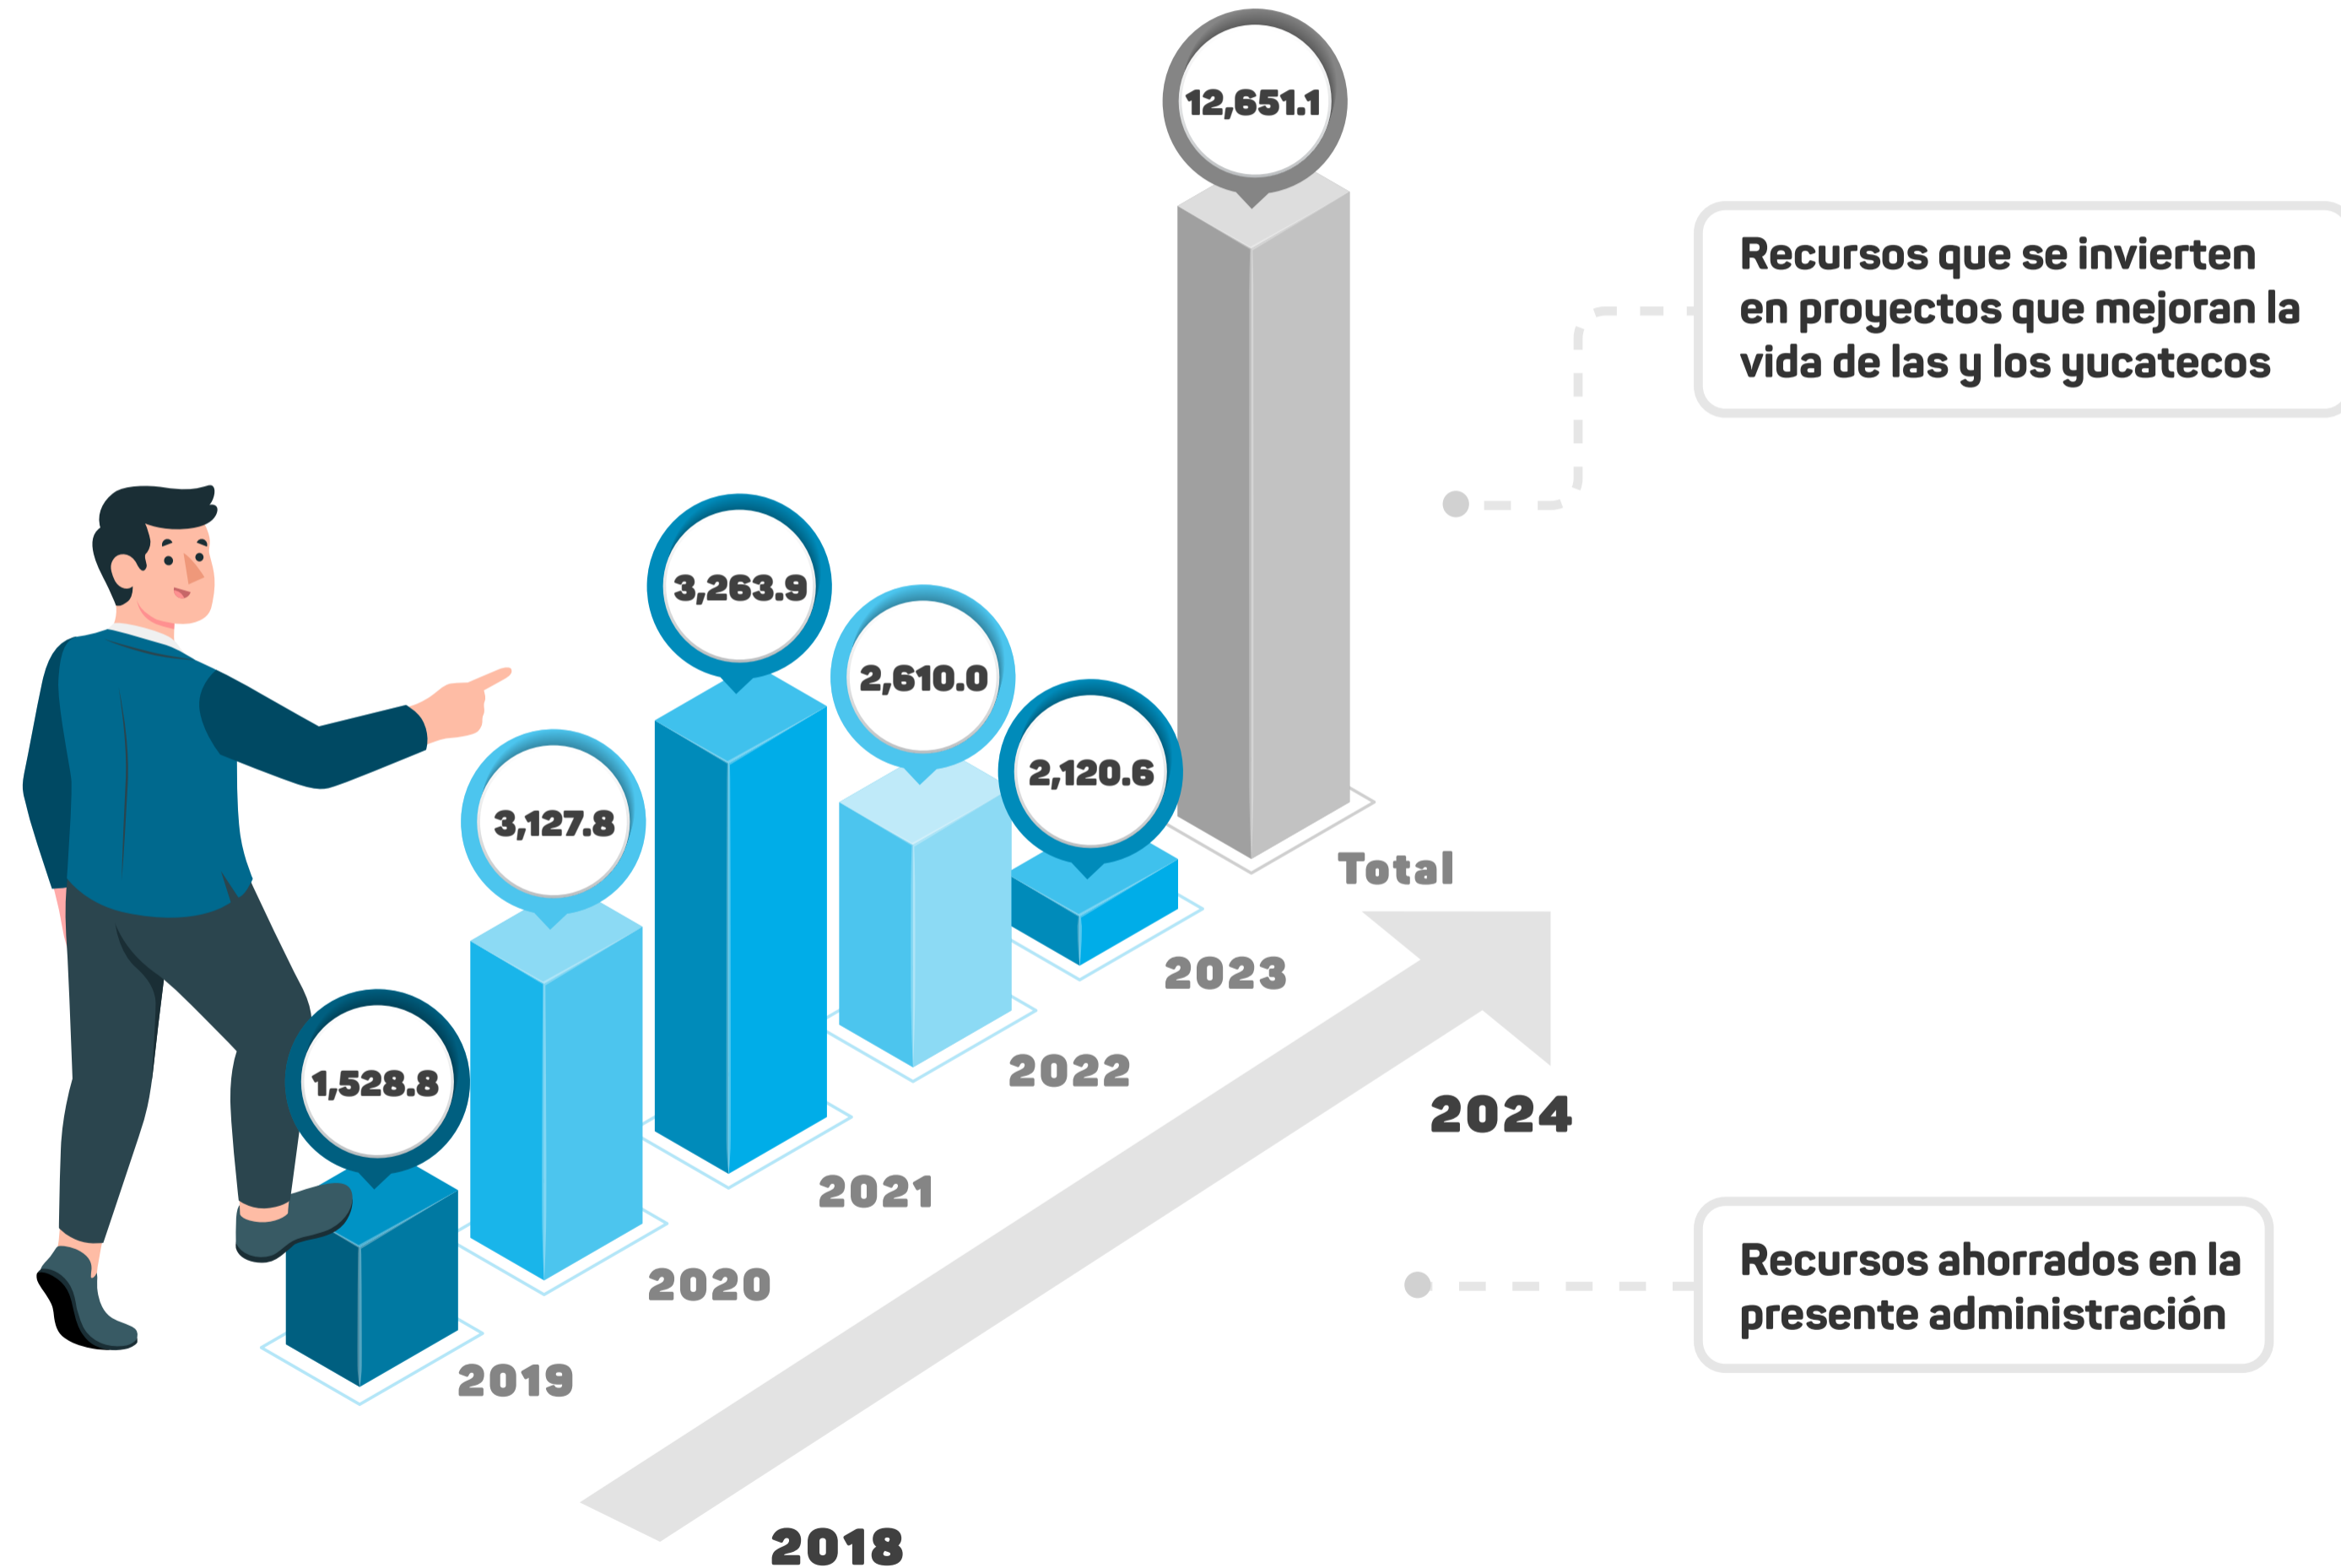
12,651.1

Recursos que se invierten en proyectos que mejoran la vida de las y los yucatecos

3,263.9

2,610.0

2,120.6

3,127.8

Total

1,528.8

2023

2022

2024

2021

2020

2019

Recursos ahorrados en la presente administración

2018